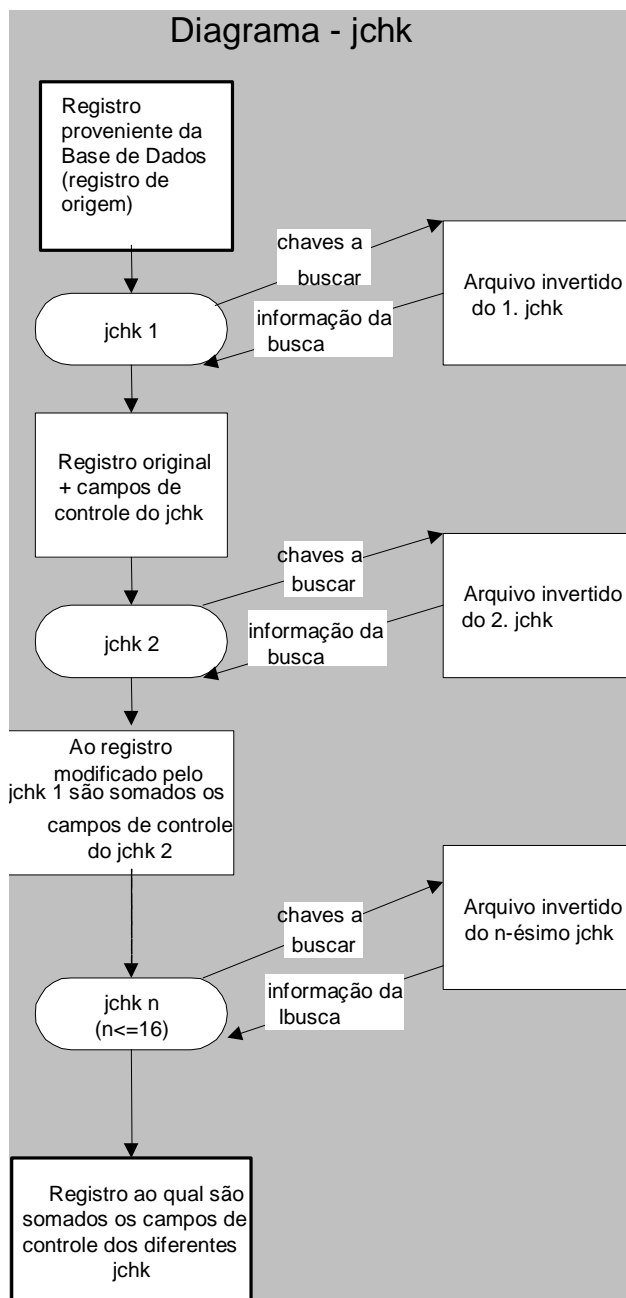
Diagrama - jchk

Registro proveniente da Base de Dados (registro de origem)

chaves a buscar

Arquivo invertido do 1. jchk

jchk 1

informação da busca

Registro original + campos de controle do jchk

chaves a buscar

Arquivo invertido do 2. jchk

jchk 2

informação da busca

Ao registro modificado pelo jchk 1 são somados os campos de controle do jchk 2

chaves a buscar

Arquivo invertido do n-ésimo jchk

jchk n (n<=16)

informação da lbusca

Registro ao qual são somados os campos de controle dos diferentes jchk